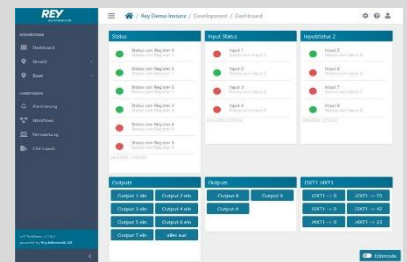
REY

Rey Demo Instanz / Development / Dashboard

Dashboard
Schalt
Basel

Ausrüstung
Workflows
Verwaltung
CSV Export

Status
Status von Register 0
Status von Register 0
Status von Register 1
Status von Register 1
Status von Register 2
Status von Register 2
Status von Register 3
Status von Register 3
Status von Register 4
Status von Register 4
Status von Register 5
Status von Register 5

Input Status
Input 1
Input 2
Input 3
Input 4

InputStatus 2
Input 5
Input 6
Input 7
Input 8

Outputs
Output 1 ein
Output 2 ein
Output 3 ein
Output 4 ein
Output 5 ein
Output 6 ein
Output 7 ein
alles aus

Outputs
Output 6
Output 6
Output 4

IOXT1 / IOXT1
IOXT1 -> 0
IOXT1 -> 51
IOXT1 -> 0
IOXT1 -> 42
IOXT1 -> 0
IOXT1 -> 21

Editmode